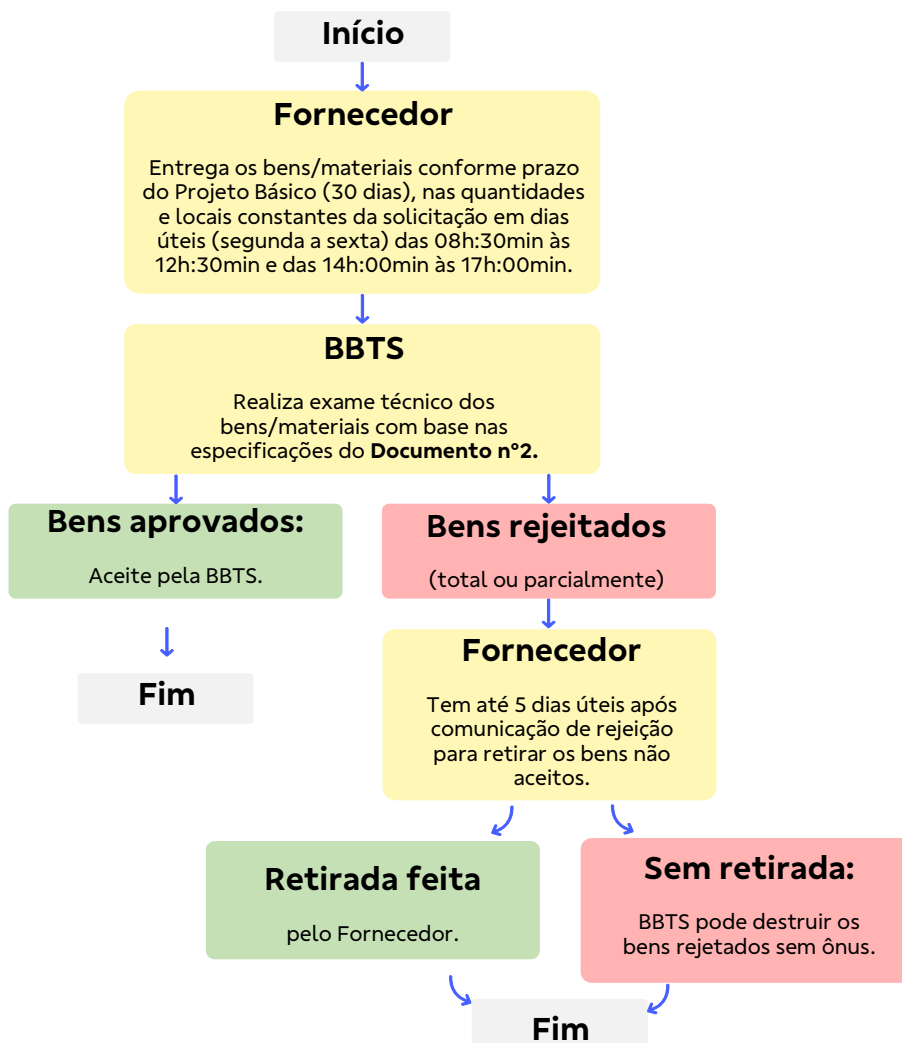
Início

Fornecedor

Entrega os bens/materiais conforme prazo do Projeto Básico (30 dias), nas quantidades e locais constantes da solicitação em dias úteis (segunda a sexta) das 08h:30min às 12h:30min e das 14h:00min às 17h:00min.

BBTS

Realiza exame técnico dos bens/materiais com base nas especificações do **Documento nº2.**

Bens aprovados:

Aceite pela BBTS.

Fim

Bens rejeitados

(total ou parcialmente)

Fornecedor

Tem até 5 dias úteis após comunicação de rejeição para retirar os bens não aceitos.

Retirada feita

pelo Fornecedor.

Sem retirada:

BBTS pode destruir os bens rejetados sem ônus.

Fim